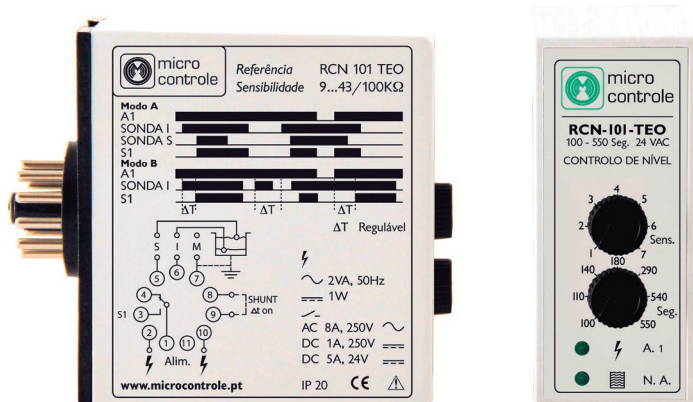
micro controle

Referência RCN 101 TEO
Sensibilidade 9...43/100KΩ

Modo A
A1
SONDA I
SONDA S
S1
Modo B
A1
SONDA I
S1
ΔT ΔT ΔT
ΔT Regulável

S I M
5 6 7
4
S1 3
2 1 11 10
Alim.
8 SHUNT
9 Δt on

2VA, 50Hz
1W
AC 8A, 250V
DC 1A, 250V
DC 5A, 24V

www.microcontrole.pt
IP 20 CE

micro controle
RCN-101-TEO
100 - 550 Seg. 24 VAC
CONTROLO DE NÍVEL

3 4 5
2 6
1 7
Sens.
140 180 290
110 540
100 550
Seg.

A. 1
N. A.